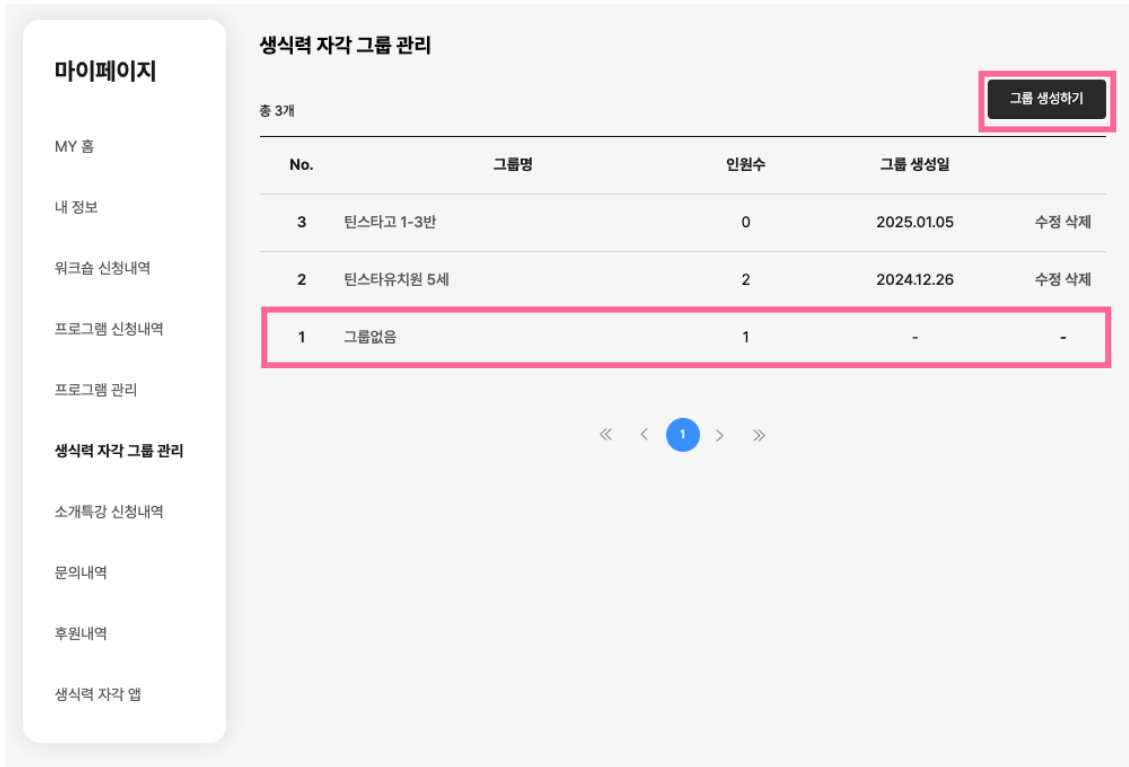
마이페이지

MY 홈

내 정보

워크숍 신청내역

프로그램 신청내역

프로그램 관리

생식력 자각 그룹 관리

소개특강 신청내역

문의내역

후원내역

생식력 자각 앱

생식력 자각 그룹 관리

총 3개

그룹 생성하기

| No. | 그룹명 | 인원수 | 그룹 생성일 | |
|---|---|---|---|---|
| 3 | 틴스타고 1-3반 | 0 | 2025.01.05 | 수정 삭제 |
| 2 | 틴스타유치원 5세 | 2 | 2024.12.26 | 수정 삭제 |
| 1 | 그룹없음 | 1 | - | - |

« ‹ 1 › »